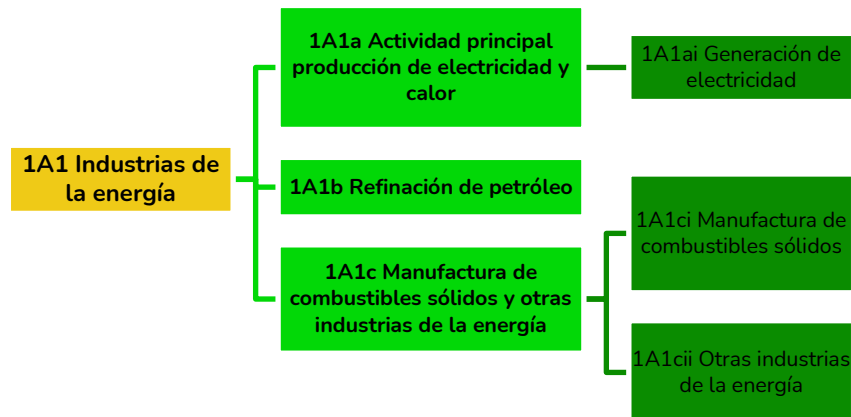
1A1 Industrias de la energía

1A1a Actividad principal producción de electricidad y calor

1A1ai Generación de electricidad

1A1b Refinación de petróleo

1A1c Manufactura de combustibles sólidos y otras industrias de la energía

1A1ci Manufactura de combustibles sólidos

1A1cii Otras industrias de la energía